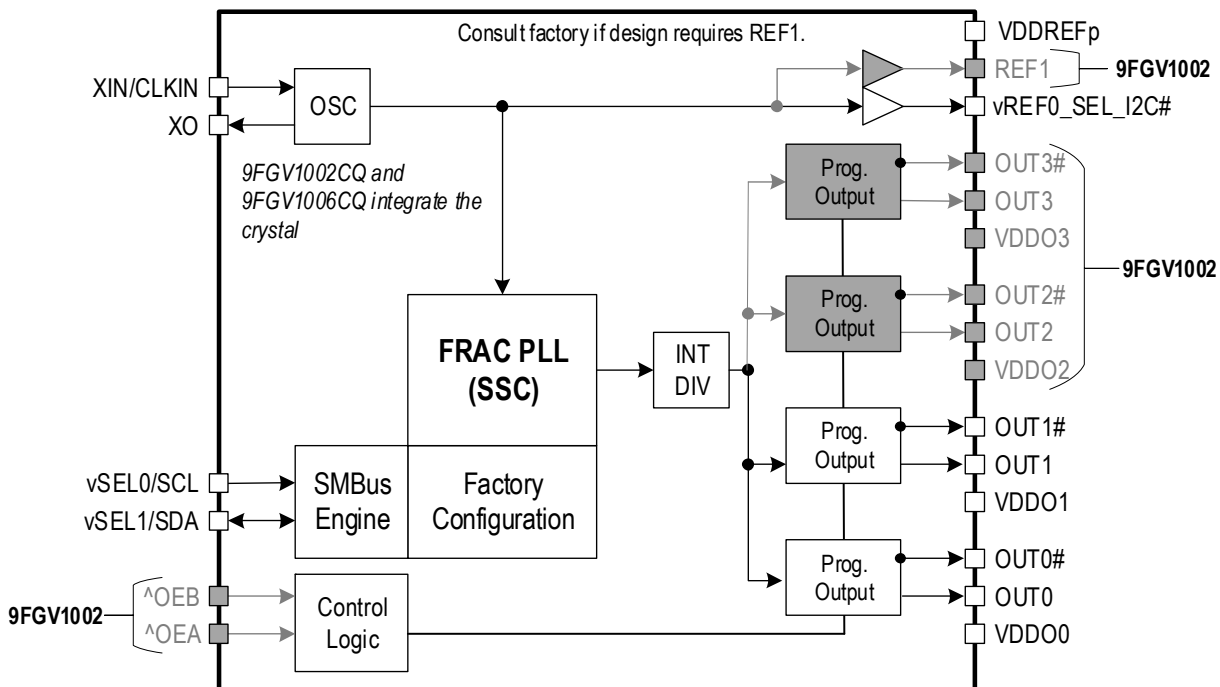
Consult factory if design requires REF1.

VDDREFp

XIN/CLKIN

XO

OSC

REF1

9FGV1002

vREF0_SEL_I2C#

9FGV1002CQ and 9FGV1006CQ integrate the crystal

Prog. Output

OUT3#

OUT3

VDDO3

Prog. Output

OUT2#

OUT2

VDDO2

9FGV1002

FRAC PLL (SSC)

INT DIV

Prog. Output

OUT1#

OUT1

VDDO1

vSEL0/SCL

vSEL1/SDA

SMBus Engine

Factory Configuration

Prog. Output

OUT0#

OUT0

VDDO0

9FGV1002

^OEB

^OEA

Control Logic